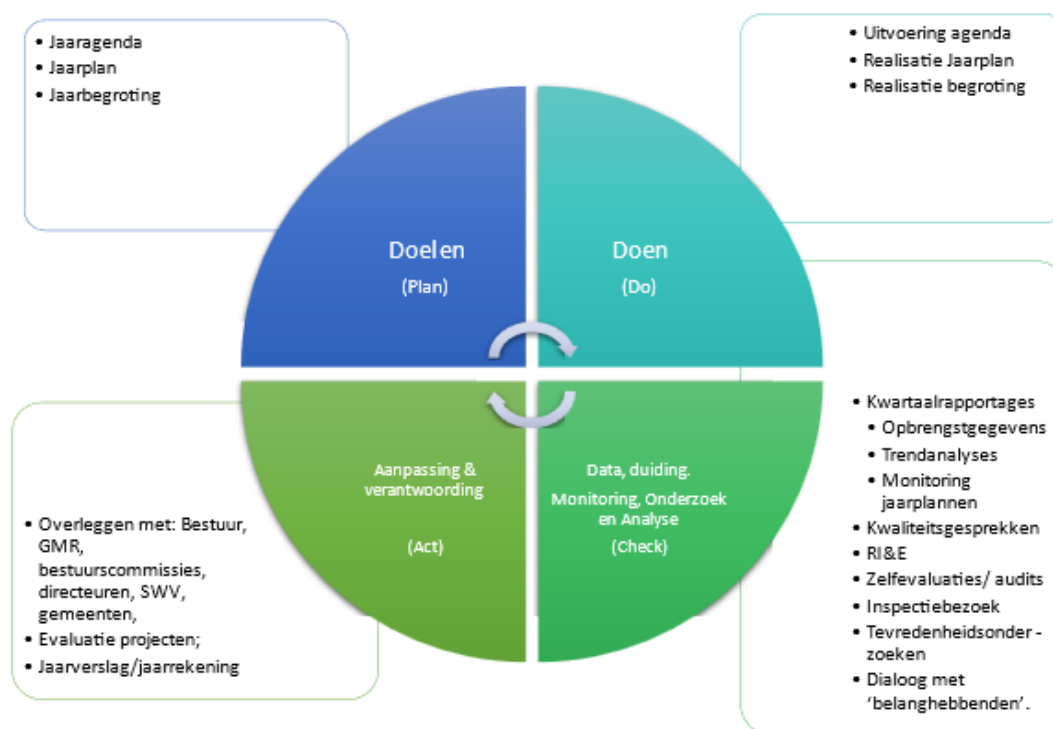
- Jaaragenda
- Jaarplan
- Jaarbegroting

- Uitvoering agenda
- Realisatie Jaarplan
- Realisatie begroting

Doelen
(Plan)

Doen
(Do)

Aanpassing & verantwoording

(Act)

Data, duiding.
Monitoring, Onderzoek en Analyse
(Check)

- Overleggen met: Bestuur, GMR, bestuurscommissies, directeuren, SWV, gemeenten,
- Evaluatie projecten;
- Jaarverslag/jaarrekening

- Kwartaalrapportages
  - Opbrengstgegevens
  - Trendanalyses
  - Monitoring jaarplannen
- Kwaliteitsgesprekken
- RI&E
- Zelfevaluaties/ audits
- Inspectiebezoek
- Tevredenheidsonder - zoeken
- Dialoog met 'belanghebbenden'.